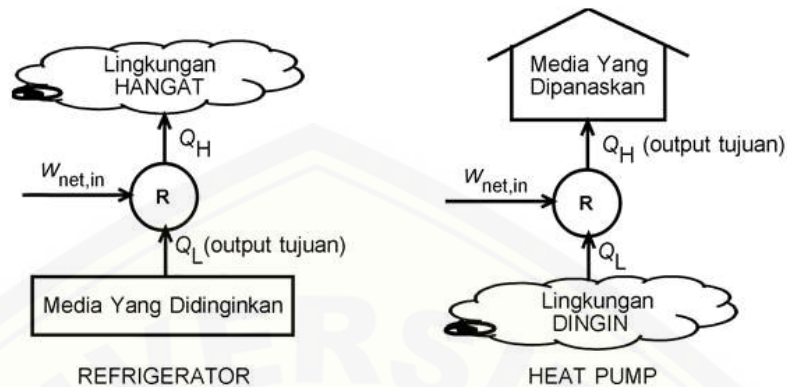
Lingkungan HANGAT

$Q_H$

$w_{net,in}$

R

$Q_L$ (output tujuan)

Media Yang Didinginkan

REFRIGERATOR

Media Yang Dipanaskan

$Q_H$ (output tujuan)

$w_{net,in}$

R

$Q_L$

Lingkungan DINGIN

HEAT PUMP